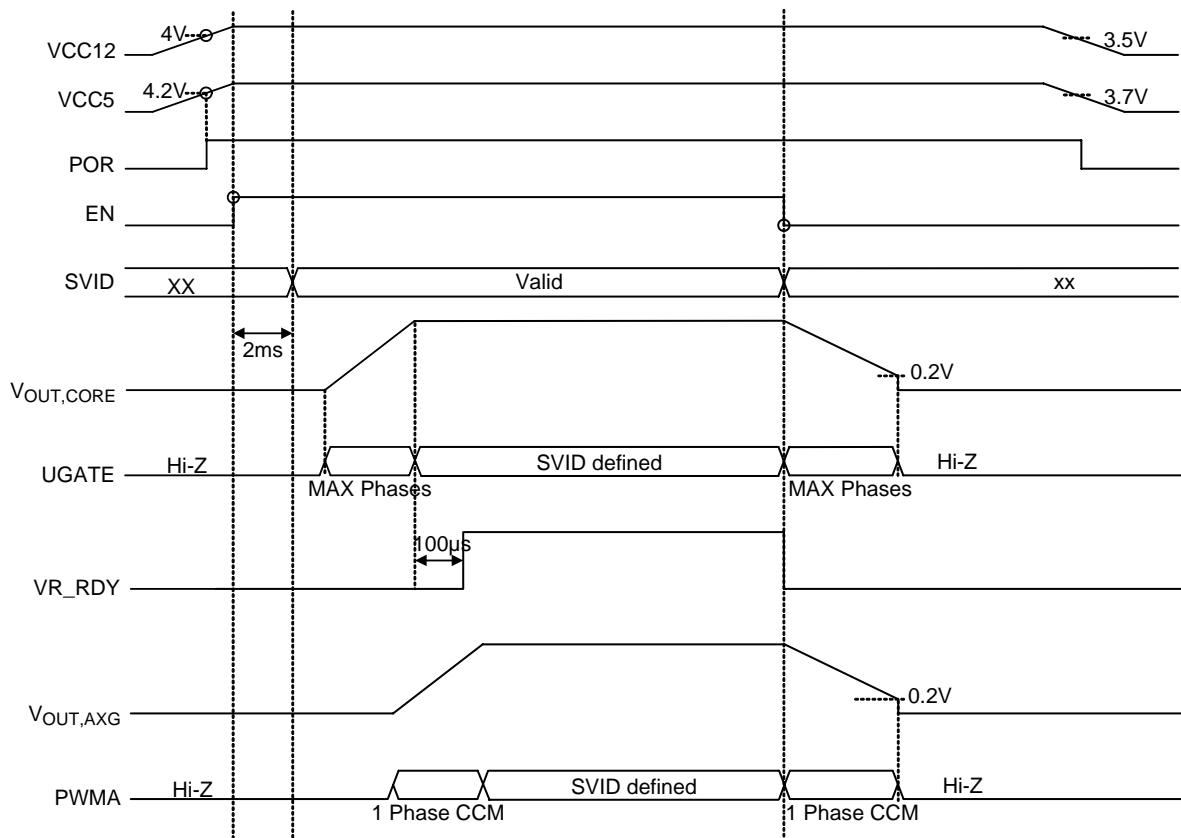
VCC12
4V
3.5V
VCC5
4.2V
3.7V
POR
EN
SVID
XX
Valid
xx
2ms
$V_{OUT,CORE}$
0.2V
UGATE
Hi-Z
SVID defined
Hi-Z
MAX Phases
MAX Phases
100µs
VR_RDY
$V_{OUT,AXG}$
0.2V
PWMA
Hi-Z
SVID defined
Hi-Z
1 Phase CCM
1 Phase CCM